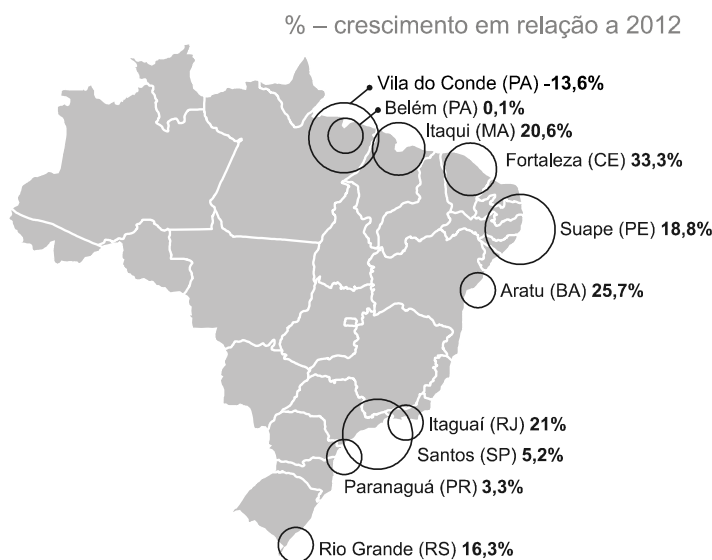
% – crescimento em relação a 2012

Vila do Conde (PA) **-13,6%**

Belém (PA) **0,1%**

Itaqui (MA) **20,6%**

Fortaleza (CE) **33,3%**

Suape (PE) **18,8%**

Aratu (BA) **25,7%**

Itaguaí (RJ) **21%**

Santos (SP) **5,2%**

Paranaguá (PR) **3,3%**

Rio Grande (RS) **16,3%**